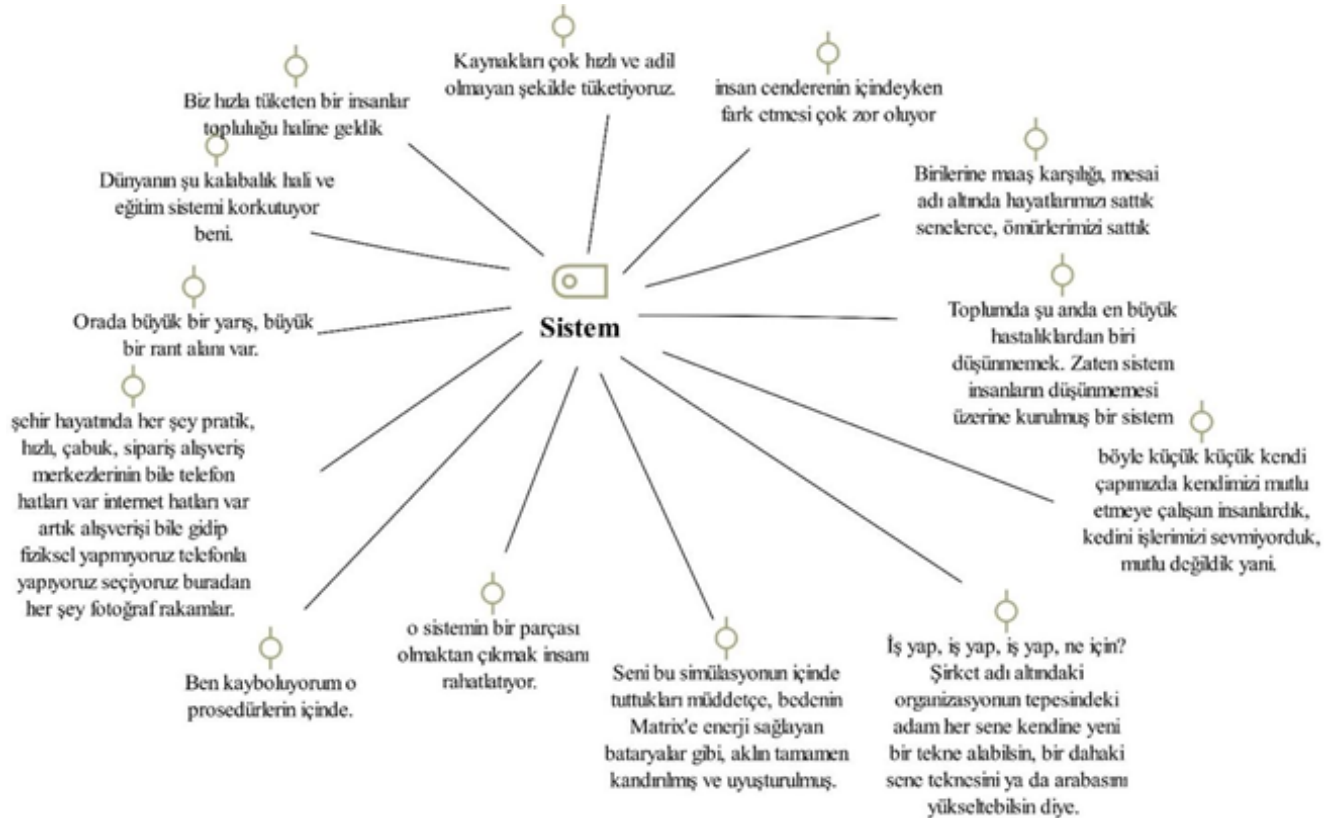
Kaynakları çok hızlı ve adil olmayan şekilde tüketiyoruz.

insan cenderenin içindeyken fark etmesi çok zor oluyor

Biz hızla tüketen bir insanlar topluluğu haline geldik

Birilerine maaş karşılığı, mesai adı altında hayatlarımızı sattık senelerce, ömürlerimizi sattık

Dünyanın şu kalabalık hali ve eğitim sistemi korkutuyor beni.

Sistem

Toplumda şu anda en büyük hastalıklardan biri düşünmemek. Zaten sistem insanların düşünmemesi üzerine kurulmuş bir sistem

Orada büyük bir yarış, büyük bir rant alanı var.

şehir hayatında her şey pratik, hızlı, çabuk, sipariş alışveriş merkezlerinin bile telefon hatları var internet hatları var artık alışverişi bile gidip fiziksel yapmıyoruz telefonla yapıyoruz seçiyoruz buradan her şey fotoğraf rakamlar.

böyle küçük küçük kendi çapımızda kendimizi mutlu etmeye çalışan insanlardık, kedini işlerimizi sevmiyorduk, mutlu değildik yani.

o sistemin bir parçası olmaktan çıkmak insanı rahatlatıyor.

Ben kayboluyorum o prosedürlerin içinde.

Seni bu simülasyonun içinde tuttukları müddetçe, bedenin Matrix'e enerji sağlayan bataryalar gibi, aklın tamamen kandırılmış ve uyuşturulmuş.

İş yap, iş yap, iş yap, ne için? Şirket adı altındaki organizasyonun tepesindeki adam her sene kendine yeni bir tekne alabilsin, bir dahaki sene teknesini ya da arabasını yükseltebilsin diye.